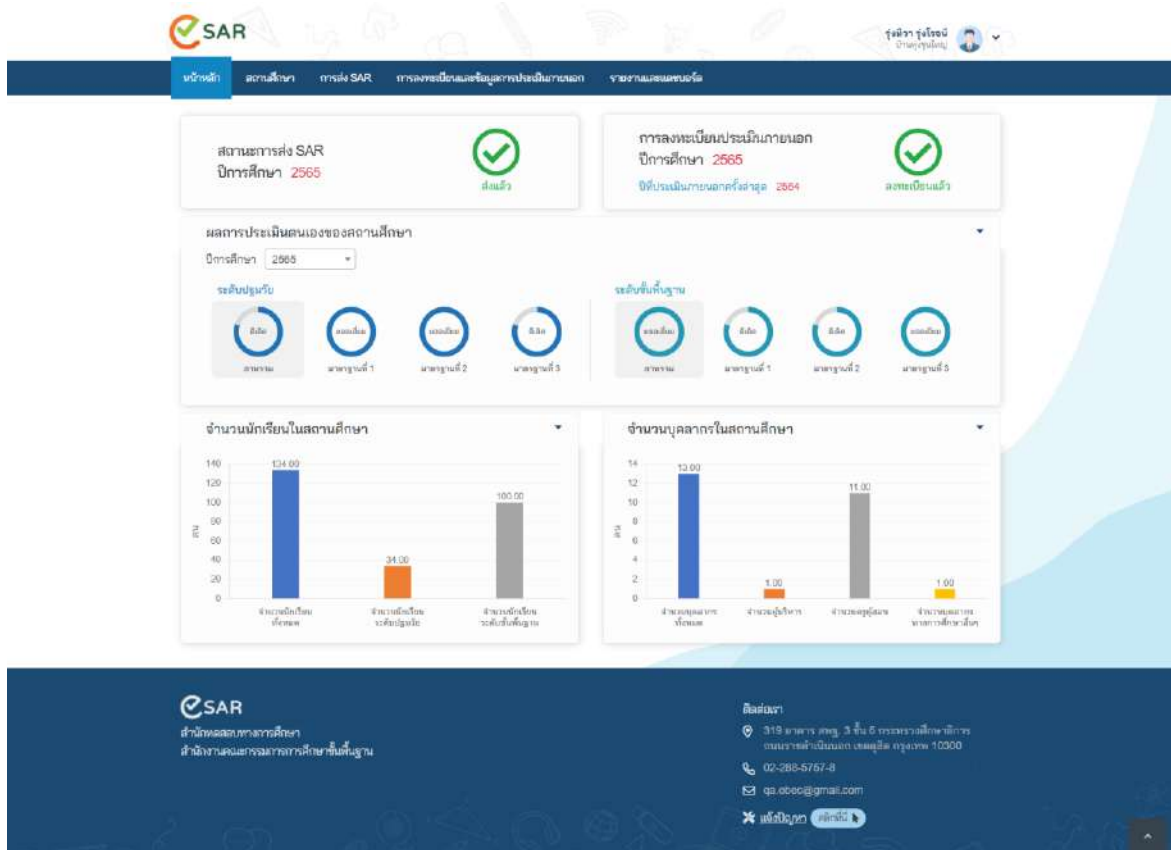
SAR

รุ่งทิวา รุ่งโรจน์
บ้านรุ่งขุนใหญ่

หน้าหลัก | สถานศึกษา | การส่ง SAR | การลงทะเบียนและข้อมูลการประเมินภายนอก | รายงานและสถิติ

สถานะการส่ง SAR
ปีการศึกษา 2565
ส่งแล้ว

การลงทะเบียนประเมินภายนอก
ปีการศึกษา 2565
ปีที่ประเมินภายนอกครั้งล่าสุด 2564
ลงทะเบียนแล้ว

ผลการประเมินตนเองของสถานศึกษา
ปีการศึกษา 2565

ระดับปฐมวัย
ดีเลิศ ภาพรวม
ยอดเยี่ยม มาตรฐานที่ 1
ยอดเยี่ยม มาตรฐานที่ 2
ดีเลิศ มาตรฐานที่ 3

ระดับขั้นพื้นฐาน
ยอดเยี่ยม ภาพรวม
ดีเลิศ มาตรฐานที่ 1
ดีเลิศ มาตรฐานที่ 2
ยอดเยี่ยม มาตรฐานที่ 3

จำนวนนักเรียนในสถานศึกษา
140
120
100
80
60
40
20
0
คน
134.00
34.00
100.00
จำนวนนักเรียนทั้งหมด
จำนวนนักเรียนระดับปฐมวัย
จำนวนนักเรียนระดับขั้นพื้นฐาน

จำนวนบุคลากรในสถานศึกษา
14
12
10
8
6
4
2
0
คน
13.00
1.00
11.00
1.00
จำนวนบุคลากรทั้งหมด
จำนวนผู้บริหาร
จำนวนครูผู้สอน
จำนวนบุคลากรทางการศึกษาอื่นๆ

SAR
สำนักทดสอบทางการศึกษา
สำนักงานคณะกรรมการการศึกษาขั้นพื้นฐาน

ติดต่อเรา
319 อาคาร สพฐ. 3 ชั้น 6 กระทรวงศึกษาธิการ ถนนราชดำเนินนอก เขตดุสิต กรุงเทพ 10300
02-288-5767-8
qa.obec@gmail.com
แจ้งปัญหา คลิกที่นี่